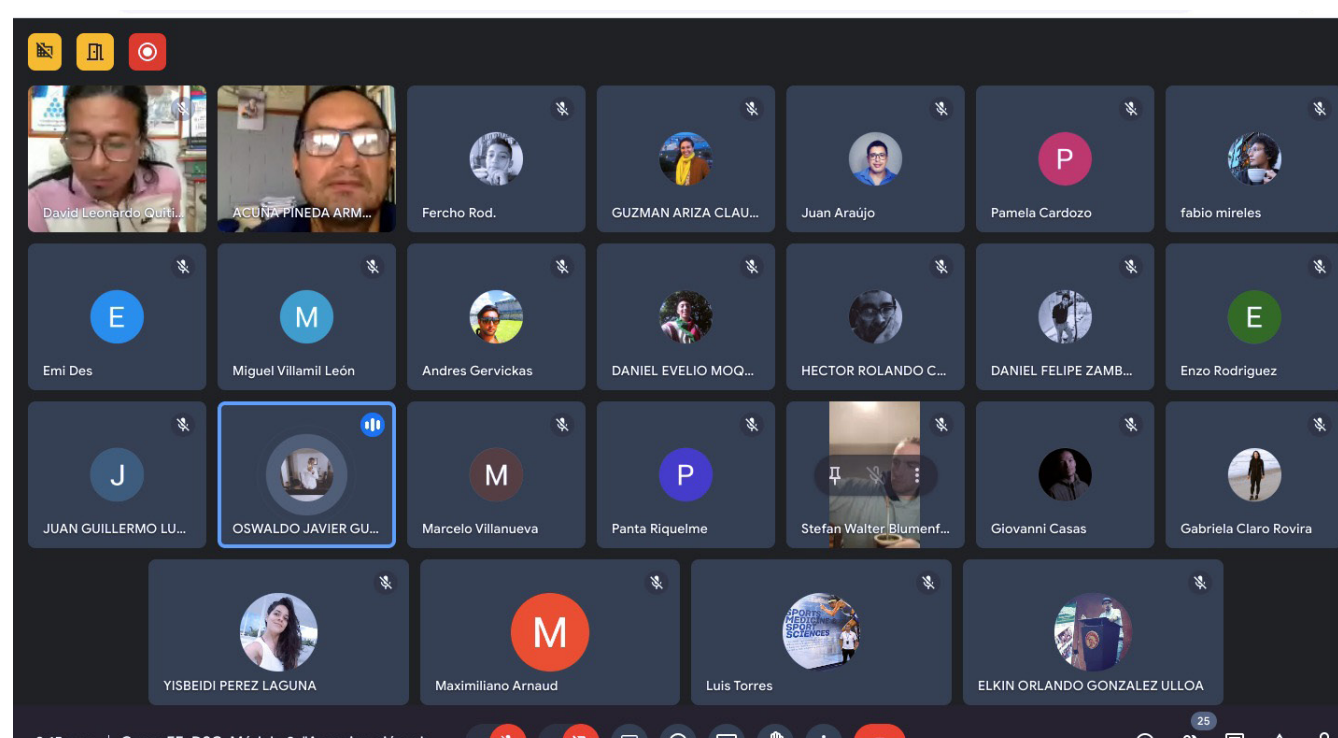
David Leonardo Quiti...
ACUÑA PINEDA ARM...
Fercho Rod.
GUZMAN ARIZA CLAU...
Juan Araújo
P
Pamela Cardozo
fabio mireles
E
Emi Des
M
Miguel Villamil León
Andres Gervickas
DANIEL EVELIO MOQ...
HECTOR ROLANDO C...
DANIEL FELIPE ZAMB...
E
Enzo Rodriguez
J
JUAN GUILLERMO LU...
OSWALDO JAVIER GU...
M
Marcelo Villanueva
P
Panta Riquelme
Stefan Walter Blumenf...
Giovanni Casas
Gabriela Claro Rovira
YISBEIDI PEREZ LAGUNA
M
Maximiliano Arnaud
SPORT MEDICINE SPORT SCIENCES
Luis Torres
ELKIN ORLANDO GONZALEZ ULLOA
25